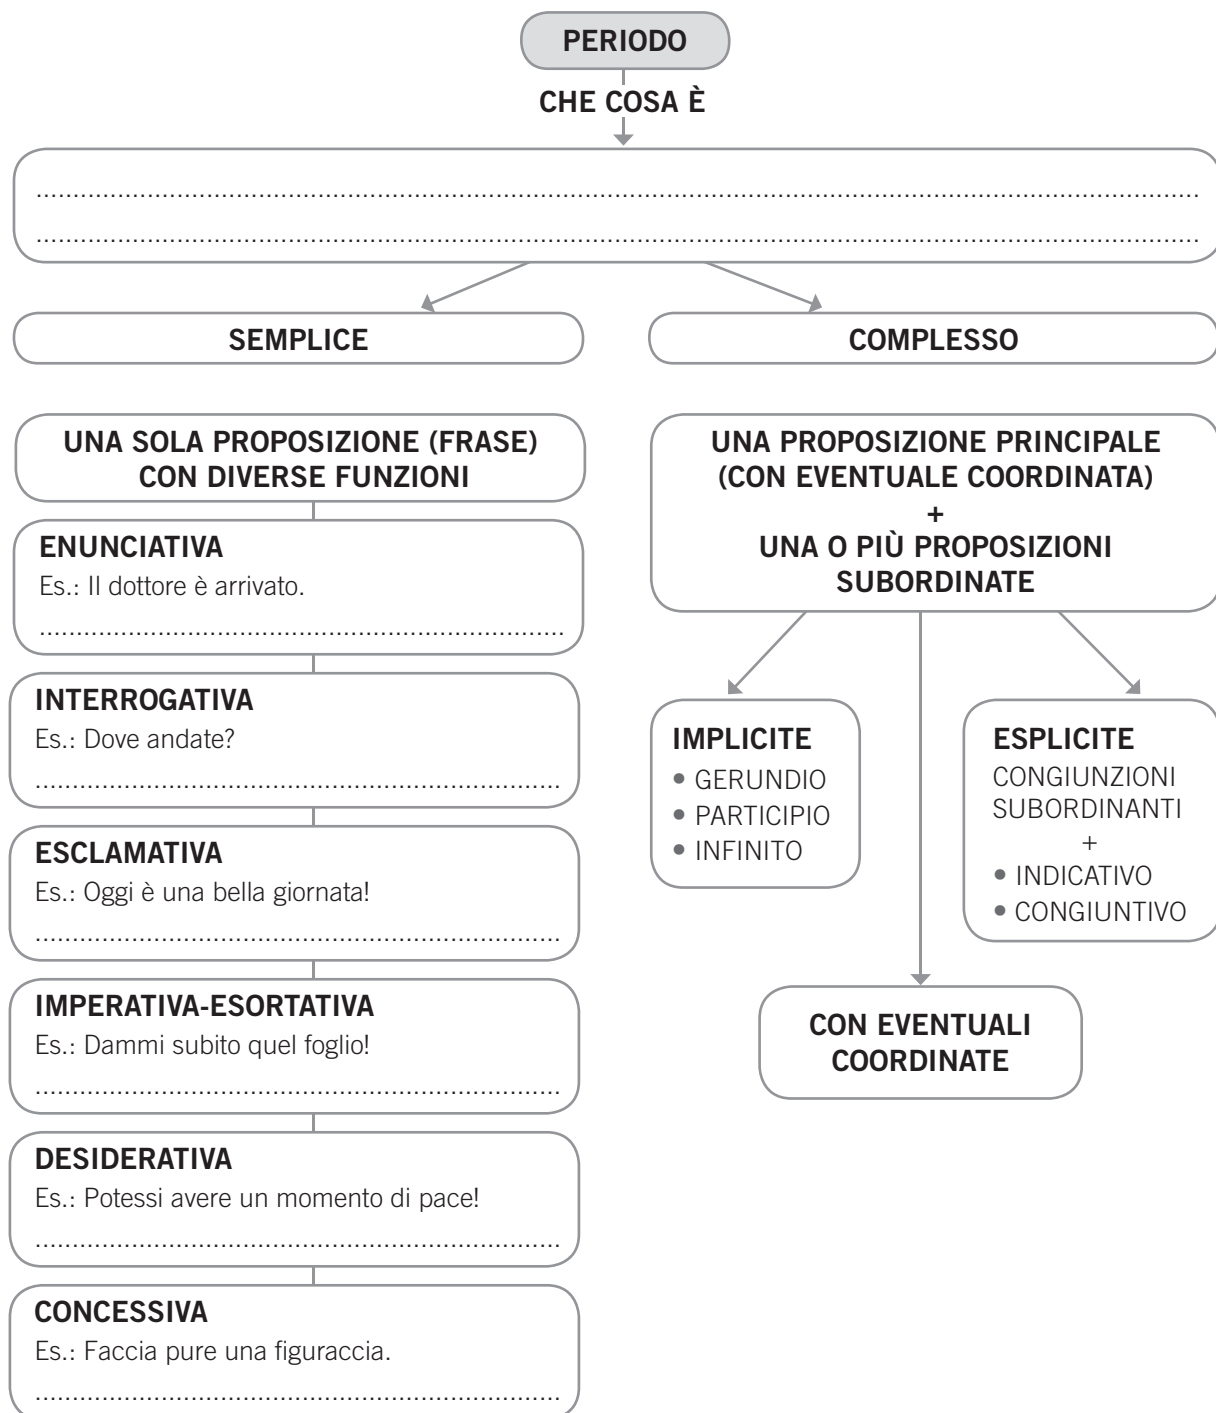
PERIODO

CHE COSA È

..............................................................................................................................................

..............................................................................................................................................

SEMPLICE

COMPLESSO

UNA SOLA PROPOSIZIONE (FRASE) CON DIVERSE FUNZIONI

ENUNCIATIVA
Es.: Il dottore è arrivato.
.........................................................................

INTERROGATIVA
Es.: Dove andate?
.........................................................................

ESCLAMATIVA
Es.: Oggi è una bella giornata!
.........................................................................

IMPERATIVA-ESORTATIVA
Es.: Dammi subito quel foglio!
.........................................................................

DESIDERATIVA
Es.: Potessi avere un momento di pace!
.........................................................................

CONCESSIVA
Es.: Faccia pure una figuraccia.
.........................................................................

UNA PROPOSIZIONE PRINCIPALE (CON EVENTUALE COORDINATA)
+
UNA O PIÙ PROPOSIZIONI SUBORDINATE

IMPLICITE
• GERUNDIO
• PARTICIPIO
• INFINITO

ESPLICITE
CONGIUNZIONI SUBORDINANTI
+
• INDICATIVO
• CONGIUNTIVO

CON EVENTUALI COORDINATE